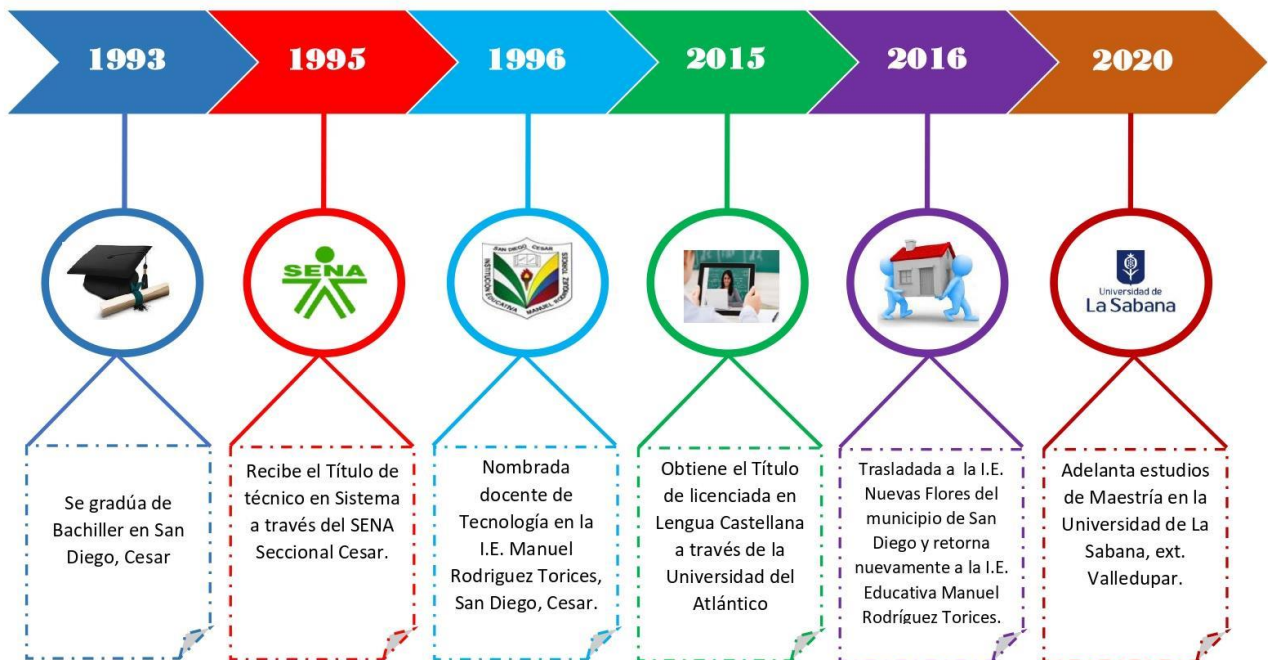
1993

1995

1996

2015

2016

2020

SENA

SAN DIEGO - CESAR
INSTITUCIÓN EDUCATIVA MANUEL RODRIGUEZ TORICES

Universidad de
La Sabana

Se gradúa de Bachiller en San Diego, Cesar

Recibe el Título de técnico en Sistema a través del SENA Seccional Cesar.

Nombrada docente de Tecnología en la I.E. Manuel Rodriguez Torices, San Diego, Cesar.

Obtiene el Título de licenciada en Lengua Castellana a través de la Universidad del Atlántico

Trasladada a la I.E. Nuevas Flores del municipio de San Diego y retorna nuevamente a la I.E. Educativa Manuel Rodríguez Torices.

Adelanta estudios de Maestría en la Universidad de La Sabana, ext. Valledupar.